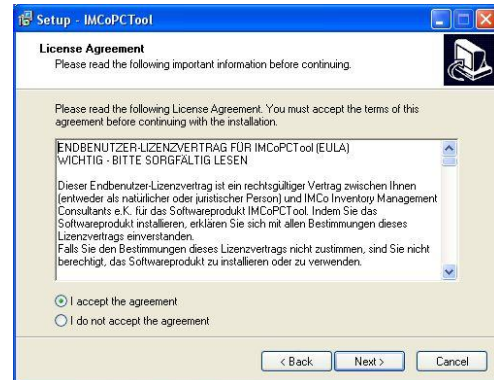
Setup - IMCoPCTool

License Agreement
Please read the following important information before continuing.

Please read the following License Agreement. You must accept the terms of this agreement before continuing with the installation.

ENDBENUTZER-LIZENZVERTRAG FÜR IMCoPCTool (EULA)
WICHTIG - BITTE SORGFÄLTIG LESEN

Dieser Endbenutzer-Lizenzvertrag ist ein rechtsgültiger Vertrag zwischen Ihnen (entweder als natürlicher oder juristischer Person) und IMCo Inventory Management Consultants e.K. für das Softwareprodukt IMCoPCTool. Indem Sie das Softwareprodukt installieren, erklären Sie sich mit allen Bestimmungen dieses Lizenzvertrags einverstanden.
Falls Sie den Bestimmungen dieses Lizenzvertrags nicht zustimmen, sind Sie nicht berechtigt, das Softwareprodukt zu installieren oder zu verwenden.

I accept the agreement
I do not accept the agreement

< Back
Next >
Cancel